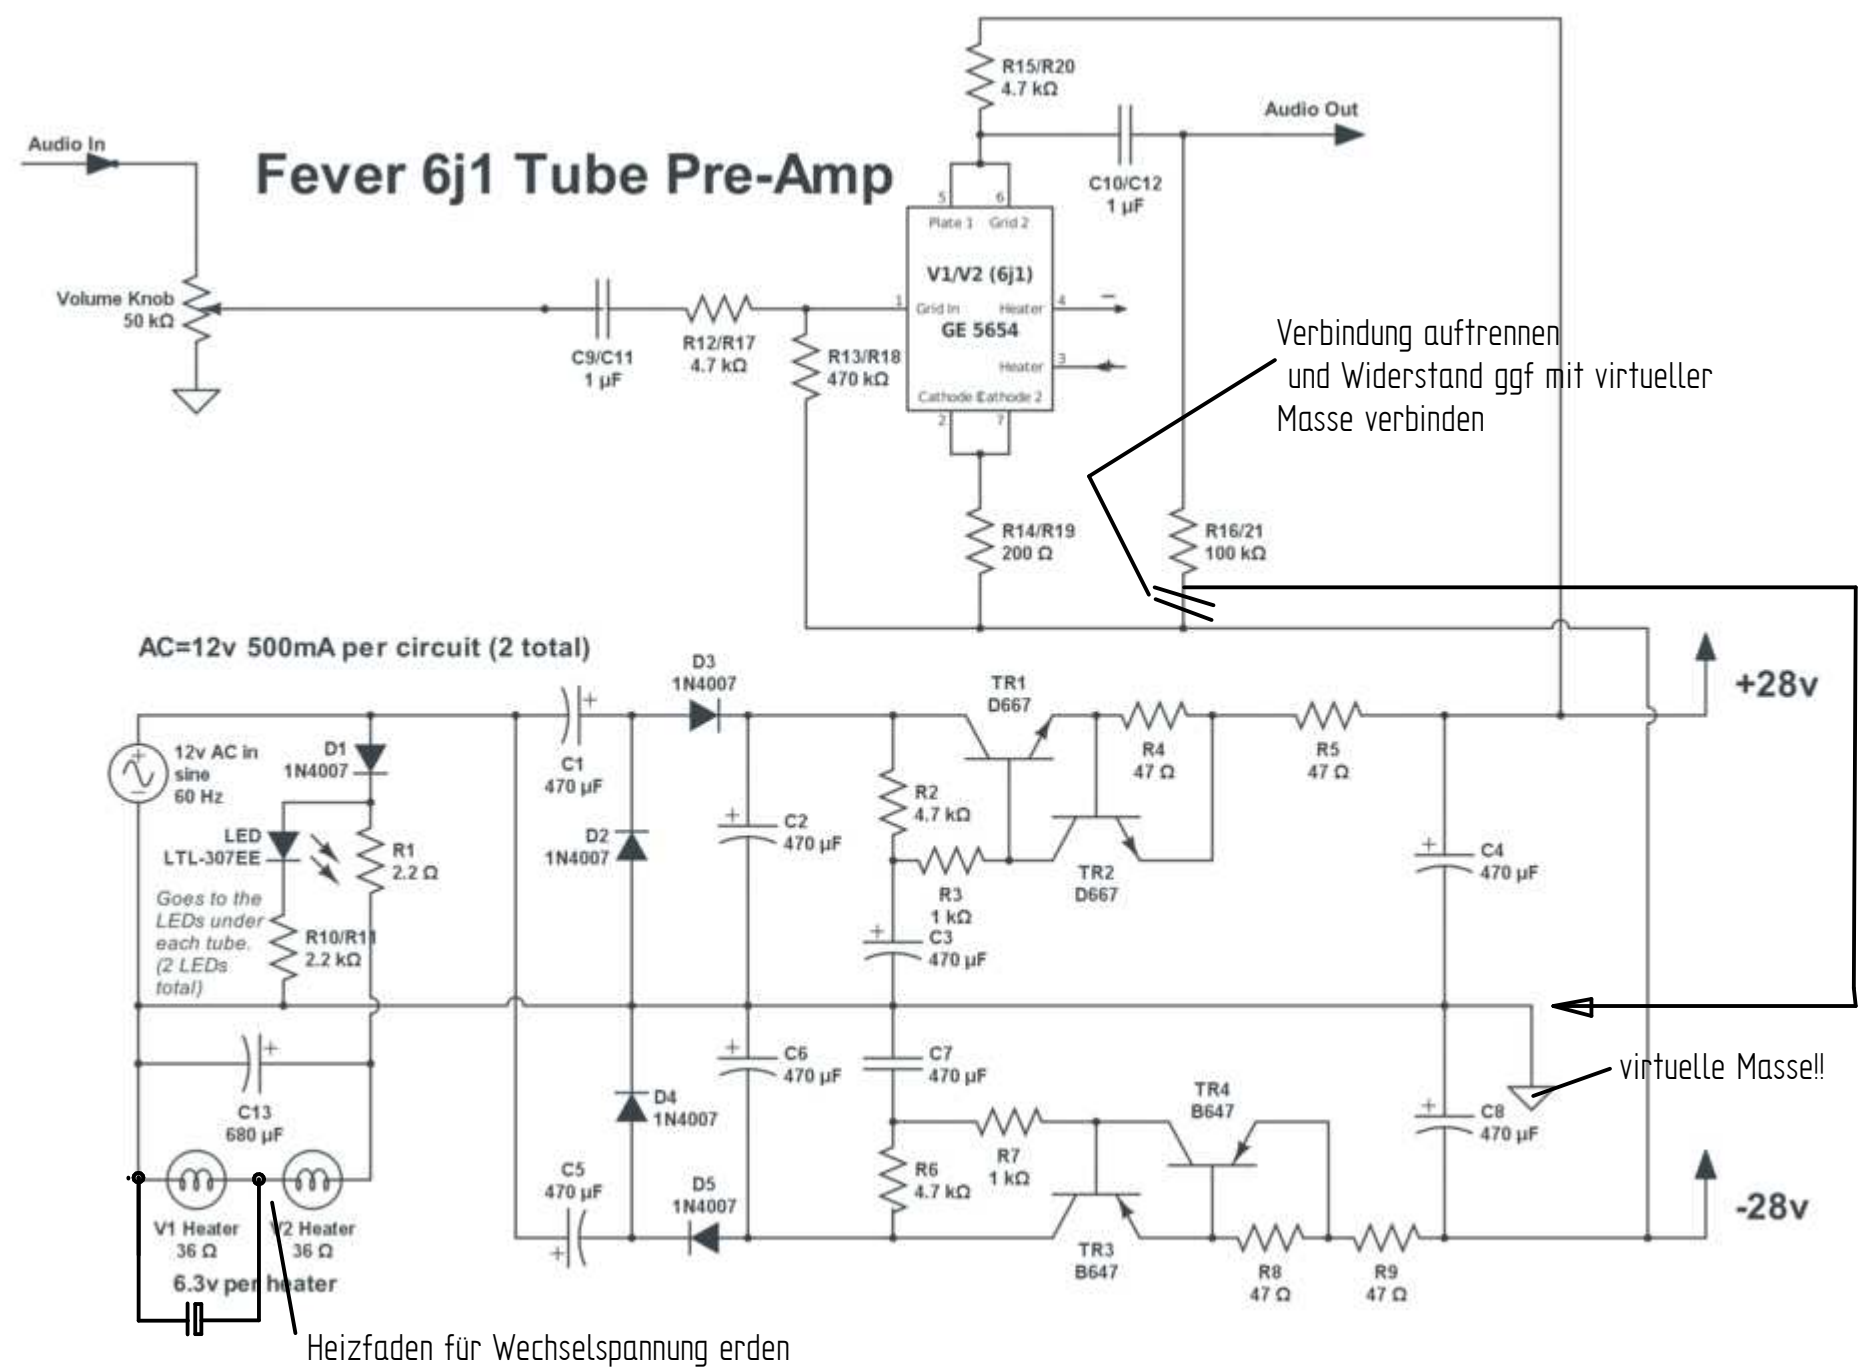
Fever 6j1 Tube Pre-Amp

Audio In

Volume Knob
50 kΩ

C9/C11
1 µF

R12/R17
4.7 kΩ

R13/R18
470 kΩ

R15/R20
4.7 kΩ

Audio Out

C10/C12
1 µF

5 6
Plate 1 Grid 2
V1/V2 (6j1)
1 Grid In Heater 4
GE 5654
Heater 3
Cathode Cathode 2
2 7

R14/R19
200 Ω

R16/21
100 kΩ

Verbindung auftrennen
und Widerstand ggf mit virtueller Masse verbinden

AC=12v 500mA per circuit (2 total)

12v AC in sine 60 Hz

D1
1N4007

LED
LTL-307EE

R1
2.2 Ω

Goes to the LEDs under each tube. (2 LEDs total)

R10/R11
2.2 kΩ

C13
680 µF

V1 Heater
36 Ω

V2 Heater
36 Ω

6.3v per heater

Heizfaden für Wechselspannung erden

C1
470 µF

D3
1N4007

D2
1N4007

C2
470 µF

D4
1N4007

C6
470 µF

C5
470 µF

D5
1N4007

TR1
D667

R2
4.7 kΩ

R3
1 kΩ

C3
470 µF

TR2
D667

R4
47 Ω

R5
47 Ω

C4
470 µF

+28v

C7
470 µF

R6
4.7 kΩ

R7
1 kΩ

TR4
B647

TR3
B647

R8
47 Ω

R9
47 Ω

C8
470 µF

virtuelle Masse!!

-28v